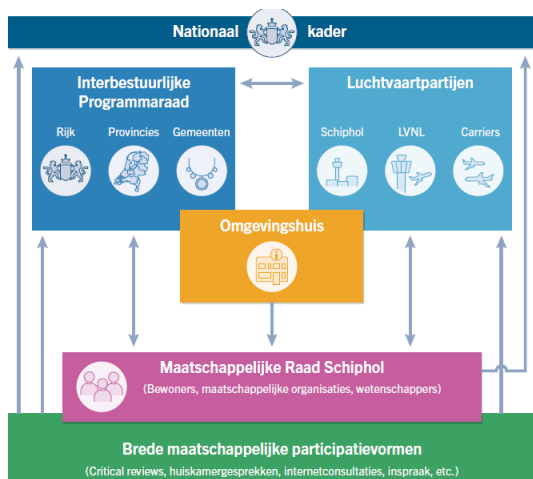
Nationaal kader

Interbestuurlijke Programmaraad

Rijk

Provincies

Gemeenten

Luchtvaartpartijen

Schiphol

LVNL

Carriers

Omgevingshuis

Maatschappelijke Raad Schiphol

(Bewoners, maatschappelijke organisaties, wetenschappers)

Brede maatschappelijke participatievormen

(Critical reviews, huiskamergesprekken, internetconsultaties, inspraak, etc.)